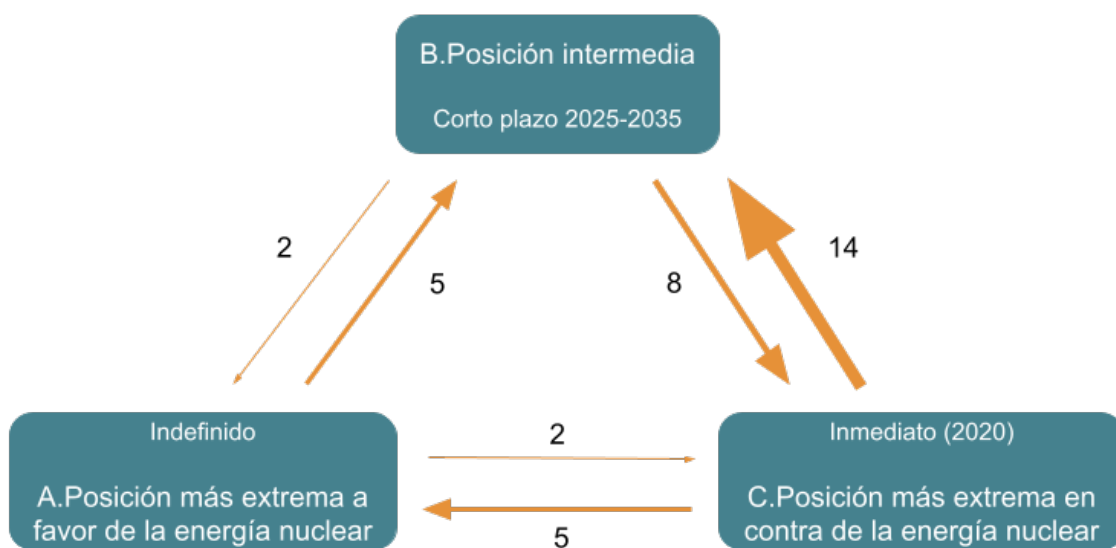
B.Posición intermedia

Corto plazo 2025-2035

2

5

8

14

Indefinido

A.Posición más extrema a favor de la energía nuclear

2

5

Inmediato (2020)

C.Posición más extrema en contra de la energía nuclear